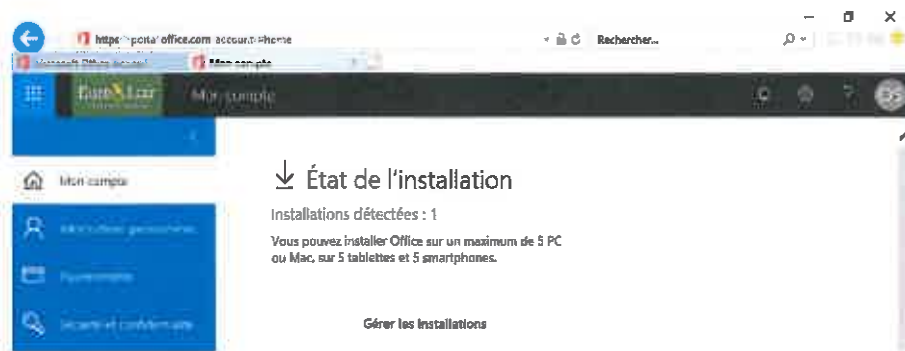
https://portal.office.com/account/#home
Rechercher...
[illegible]
Mon compte
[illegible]
Mon compte
Mon compte
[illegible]
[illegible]
Sécurité et confidentialité
État de l'installation
Installations détectées : 1
Vous pouvez installer Office sur un maximum de 5 PC ou Mac, sur 5 tablettes et 5 smartphones.
Gérer les installations